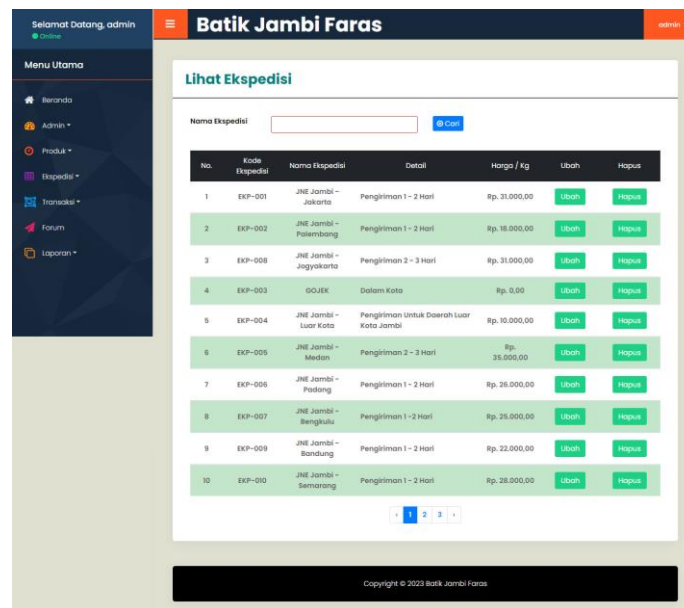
Selamat Datang, admin
Online

Menu Utama

Beranda
Admin
Produk
Ekspedisi
Transaksi
Forum
Laporan

Batik Jambi Faras

admin

Lihat Ekspedisi

Nama Ekspedisi

Cari

| No. | Kode Ekspedisi | Nama Ekspedisi | Detail | Harga / Kg | Ubah | Hapus |
|---|---|---|---|---|---|---|
| 1 | EKP-001 | JNE Jambi - Jakarta | Pengiriman 1 - 2 Hari | Rp. 31.000,00 | Ubah | Hapus |
| 2 | EKP-002 | JNE Jambi - Palembang | Pengiriman 1 - 2 Hari | Rp. 18.000,00 | Ubah | Hapus |
| 3 | EKP-008 | JNE Jambi - Jogyakarta | Pengiriman 2 - 3 Hari | Rp. 31.000,00 | Ubah | Hapus |
| 4 | EKP-003 | GOJEK | Dalam Kota | Rp. 0,00 | Ubah | Hapus |
| 5 | EKP-004 | JNE Jambi - Luar Kota | Pengiriman Untuk Daerah Luar Kota Jambi | Rp. 10.000,00 | Ubah | Hapus |
| 6 | EKP-005 | JNE Jambi - Medan | Pengiriman 2 - 3 Hari | Rp. 35.000,00 | Ubah | Hapus |
| 7 | EKP-006 | JNE Jambi - Padang | Pengiriman 1 - 2 Hari | Rp. 26.000,00 | Ubah | Hapus |
| 8 | EKP-007 | JNE Jambi - Bengkulu | Pengiriman 1 -2 Hari | Rp. 25.000,00 | Ubah | Hapus |
| 9 | EKP-009 | JNE Jambi - Bandung | Pengiriman 1 - 2 Hari | Rp. 22.000,00 | Ubah | Hapus |
| 10 | EKP-010 | JNE Jambi - Semarang | Pengiriman 1 - 2 Hari | Rp. 28.000,00 | Ubah | Hapus |

‹ 1 2 3 ›

Copyright © 2023 Batik Jambi Faras